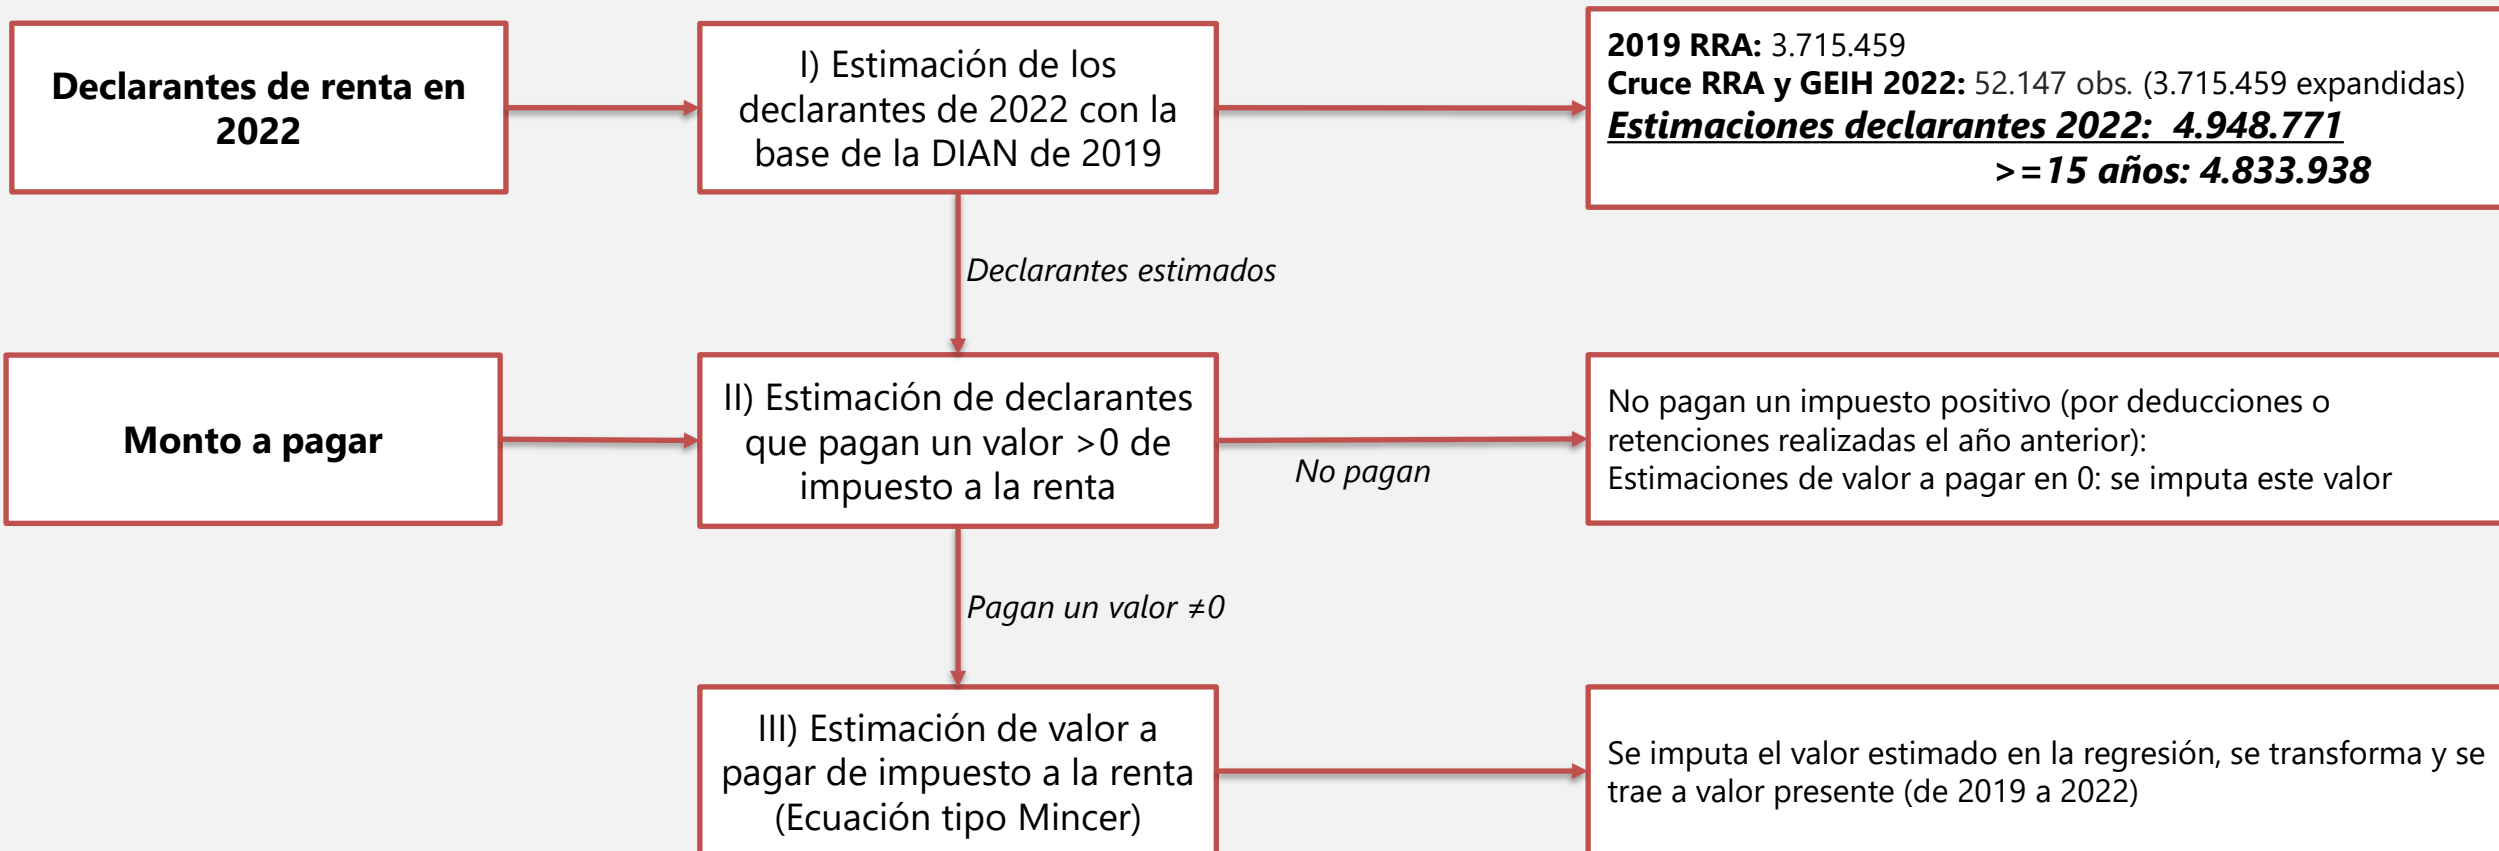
Declarantes de renta en 2022

I) Estimación de los declarantes de 2022 con la base de la DIAN de 2019

2019 RRA: 3.715.459
Cruce RRA y GEIH 2022: 52.147 obs. (3.715.459 expandidas)
Estimaciones declarantes 2022: 4.948.771
>=15 años: 4.833.938

Declarantes estimados

Monto a pagar

II) Estimación de declarantes que pagan un valor >0 de impuesto a la renta

No pagan

No pagan un impuesto positivo (por deducciones o retenciones realizadas el año anterior):
Estimaciones de valor a pagar en 0: se imputa este valor

Pagan un valor $\neq 0$

III) Estimación de valor a pagar de impuesto a la renta (Ecuación tipo Mincer)

Se imputa el valor estimado en la regresión, se transforma y se trae a valor presente (de 2019 a 2022)